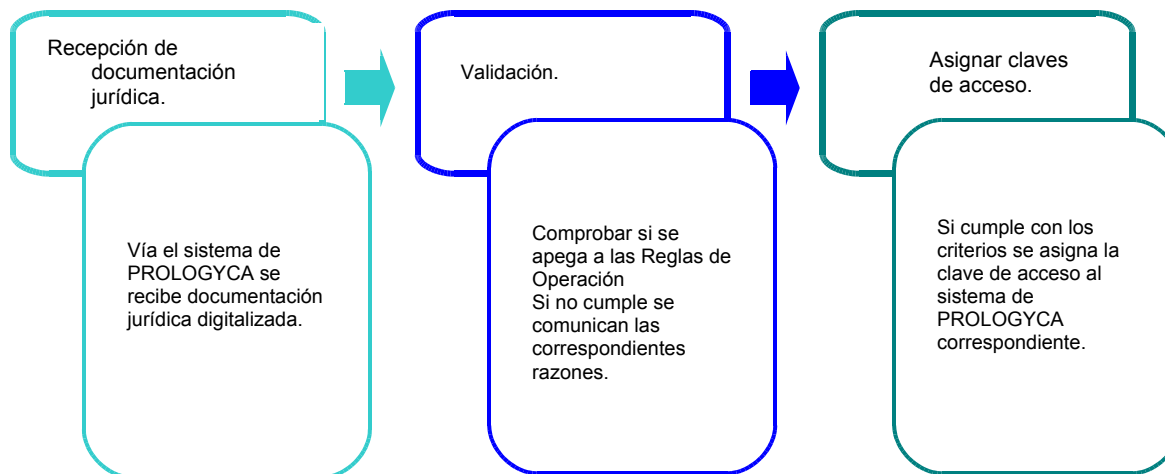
Recepción de documentación jurídica.

Vía el sistema de PROLOGYCA se recibe documentación jurídica digitalizada.

Validación.

Comprobar si se apega a las Reglas de Operación
Si no cumple se comunican las correspondientes razones.

Asignar claves de acceso.

Si cumple con los criterios se asigna la clave de acceso al sistema de PROLOGYCA correspondiente.